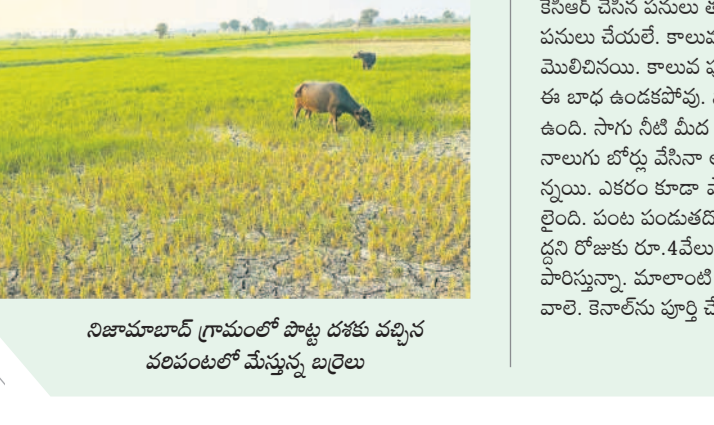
నిజామాబాద్ గ్రామంలో పొట్ట దశకు వచ్చిన వరిపంటలో మేస్తున్న బర్రెలు

కేసీఆర్ చేసిన పనులు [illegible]
పనులు చేయలే. కాలువ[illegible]
మొలిచినయి. కాలువ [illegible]
ఈ బాధ ఉండకపోవు. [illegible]
ఉంది. సాగు నీటి మీద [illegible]
నాలుగు బోర్లు వేసినా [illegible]
న్నయి. ఎకరం కూడా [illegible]
లైంది. పంట పండుతద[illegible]
ద్దని రోజుకు రూ.4వేలు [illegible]
పారిస్తున్నా. మాలాంటి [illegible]
వాలె. కెనాల్‌ను పూర్తి చే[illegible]